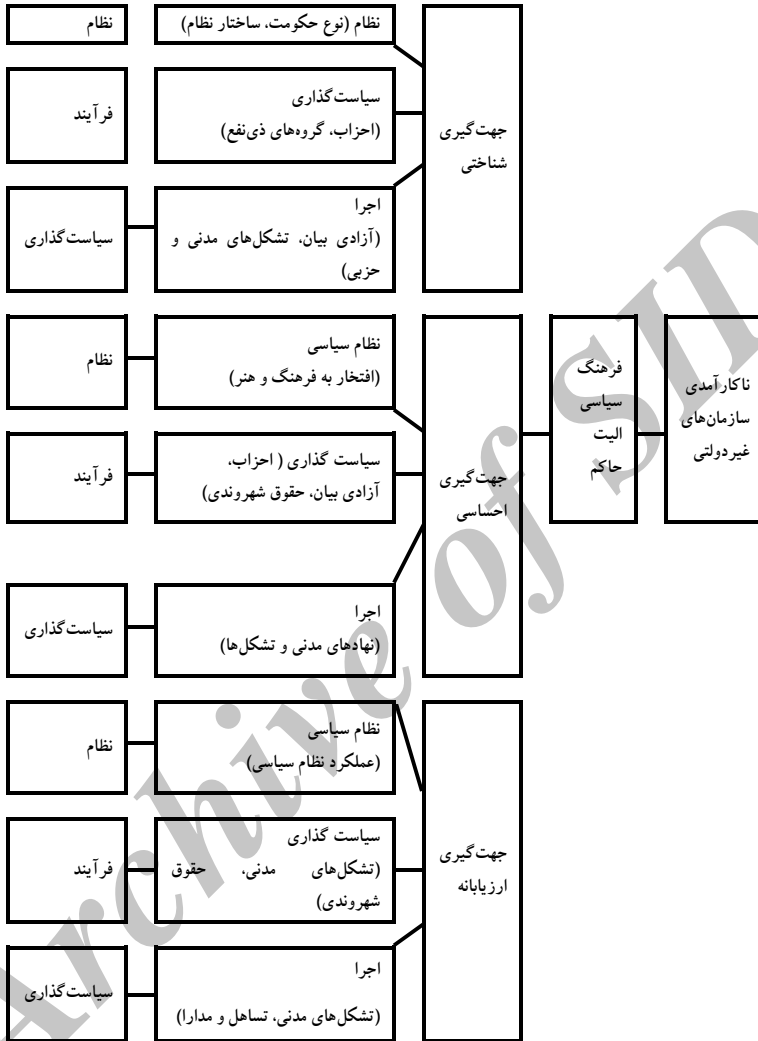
ناکارآمدی سازمان‌های غیردولتی

فرهنگ سیاسی الیت حاکم

جهت‌گیری شناختی

نظام (نوع حکومت، ساختار نظام)

نظام

سیاست‌گذاری (احزاب، گروه‌های ذی‌نفع)

فرآیند

اجرا (آزادی بیان، تشکل‌های مدنی و حزبی)

سیاست‌گذاری

جهت‌گیری احساسی

نظام سیاسی (افتخار به فرهنگ و هنر)

نظام

سیاست گذاری ( احزاب، آزادی بیان، حقوق شهروندی)

فرآیند

اجرا (نهادهای مدنی و تشکل‌ها)

سیاست‌گذاری

جهت‌گیری ارزیابانه

نظام سیاسی (عملکرد نظام سیاسی)

نظام

سیاست گذاری (تشکل‌های مدنی، حقوق شهروندی)

فرآیند

اجرا (تشکل‌های مدنی، تساهل و مدارا)

سیاست‌گذاری

Archive of SID